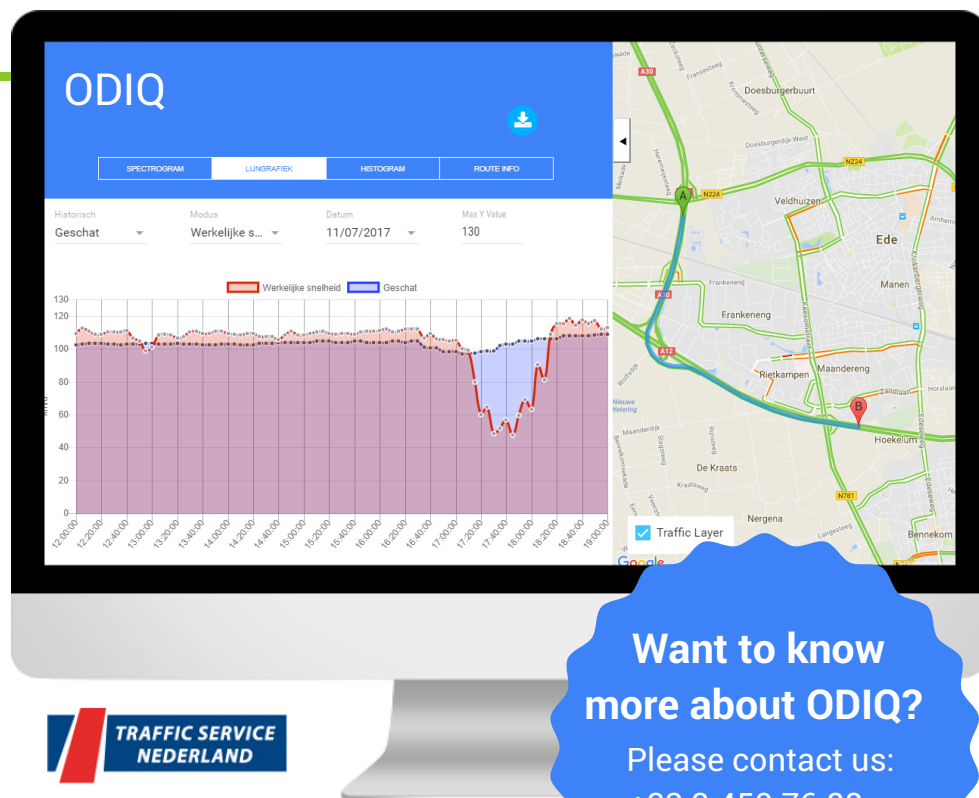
ODIQ

SPECTROGRAM | LIJNGRAFIEK | HISTOGRAM | ROUTE INFO

Historisch
Geschat

Modus
Werkelijke s...

Datum
11/07/2017

Max Y Value
130

Werkelijke snelheid
Geschat

130
120
100
80
60
40
20
0

km/u

12:00:00
12:20:00
12:40:00
13:00:00
13:20:00
13:40:00
14:00:00
14:20:00
14:40:00
15:00:00
15:20:00
15:40:00
16:00:00
16:20:00
16:40:00
17:00:00
17:20:00
17:40:00
18:00:00
18:20:00
18:40:00
19:00:00

A30
Doesburgerbuurt
Doesburgerdijk-West
N224
Veldhuizen
Ede
Manen
A30
Frankeneng
Frankeneng
A12
Maandereng
Rietkampen
Nieuwe Vetering
De Kraats
Hoekelum
N781
Nergena
Bennekom
Traffic Layer
Google

Want to know more about ODIQ?
Please contact us:
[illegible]

TRAFFIC SERVICE NEDERLAND